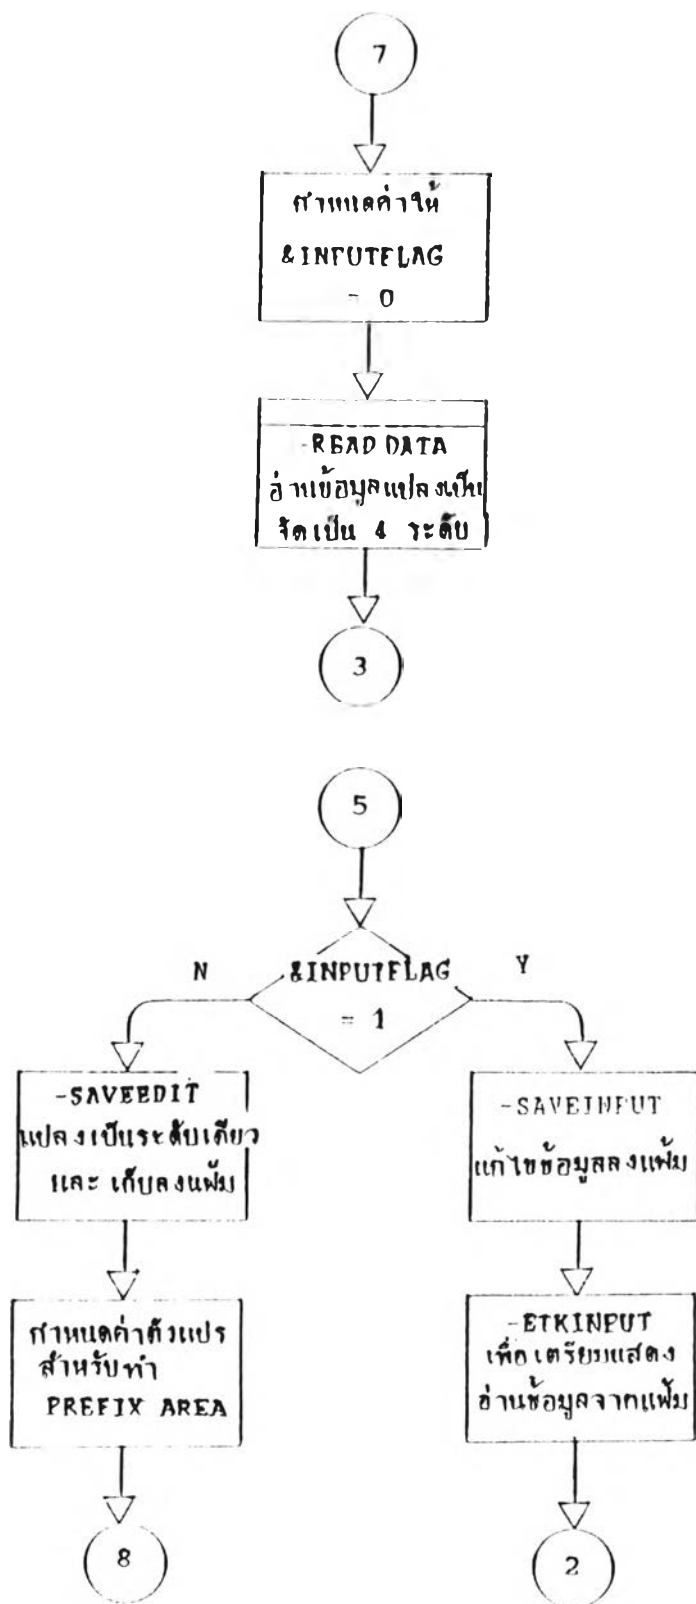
7

กำหนดค่าให้ &INPUTFLAG = 0

-READ DATA อ่านข้อมูลแปลงเป็น จัดเป็น 4 ระดับ

3

5

&INPUTFLAG = 1

N

Y

-SAVEEDIT แปลงเป็นระดับเดียว และ เก็บลงแฟ้ม

-SAVEINPUT แก้ไขข้อมูลลงแฟ้ม

กำหนดค่าตัวแปร สำหรับทำ PREFIX AREA

-ETKINPUT เพื่อเตรียมแสดง อ่านข้อมูลจากแฟ้ม

8

2